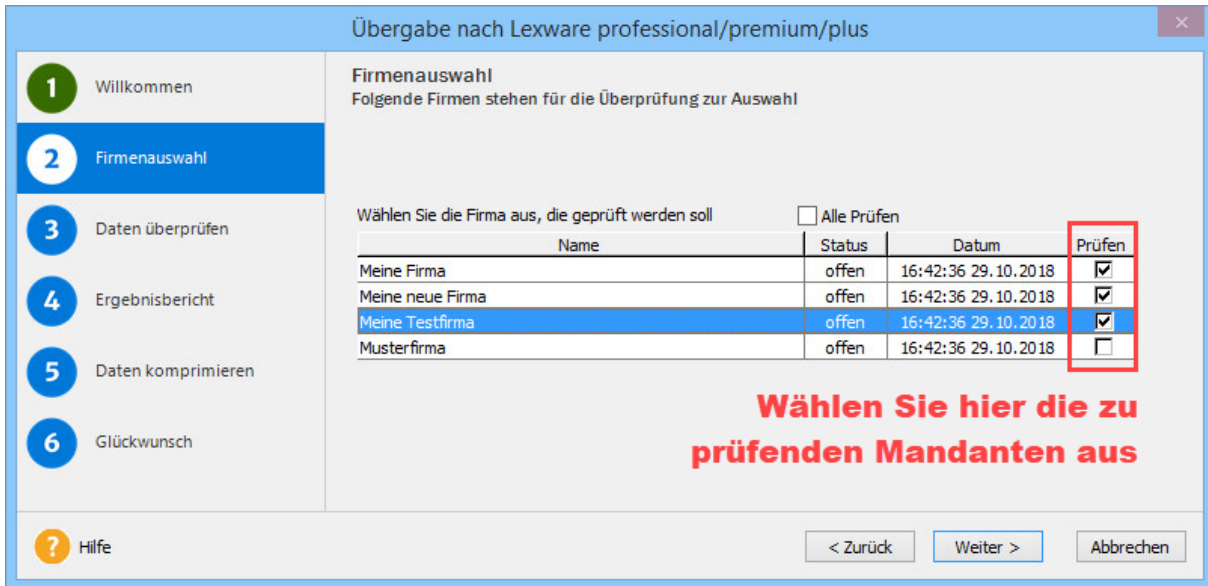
Übergabe nach Lexware professional/premium/plus

×

1 Willkommen

2 Firmenauswahl

3 Daten überprüfen

4 Ergebnisbericht

5 Daten komprimieren

6 Glückwunsch

Firmenauswahl
Folgende Firmen stehen für die Überprüfung zur Auswahl

Wählen Sie die Firma aus, die geprüft werden soll

Alle Prüfen

| Name | Status | Datum | Prüfen |
|---|---|---|---|
| Meine Firma | offen | 16:42:36 29.10.2018 | ☑ |
| Meine neue Firma | offen | 16:42:36 29.10.2018 | ☑ |
| Meine Testfirma | offen | 16:42:36 29.10.2018 | ☑ |
| Musterfirma | offen | 16:42:36 29.10.2018 | ☐ |

Wählen Sie hier die zu prüfenden Mandanten aus

? Hilfe

< Zurück

Weiter >

Abbrechen